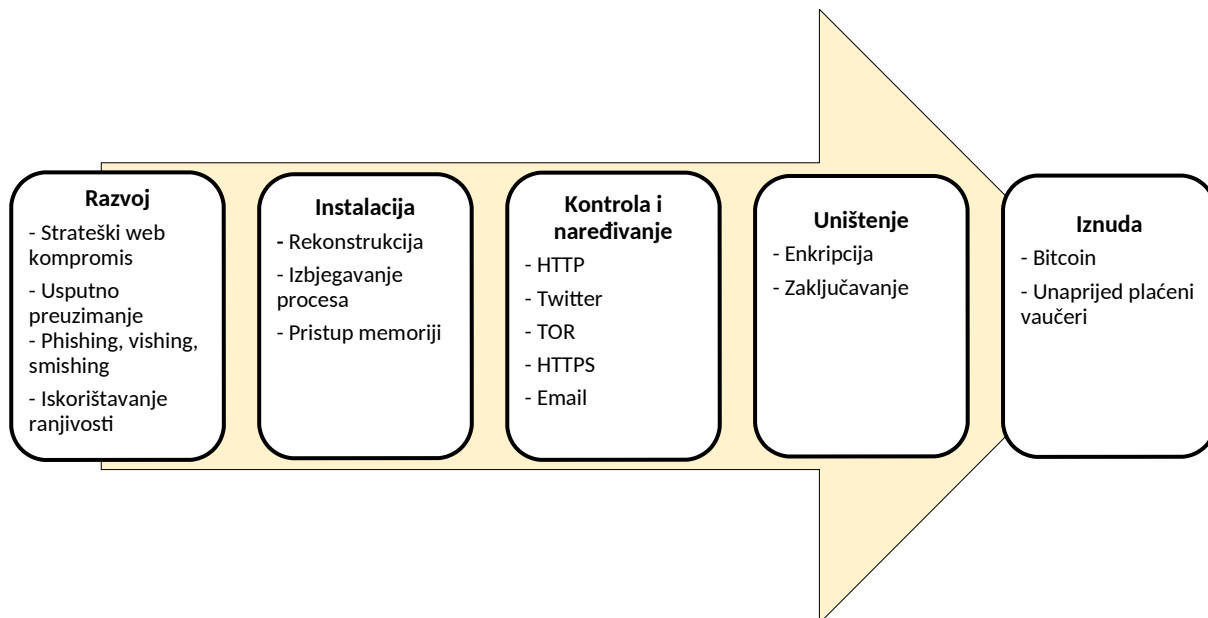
Razvoj

- Strateški web kompromis

- Usputno preuzimanje

- Phishing, vishing, smishing

- Iskorištavanje ranjivosti

Instalacija

- Rekonstrukcija

- Izbjegavanje procesa

- Pristup memoriji

Kontrola i naređivanje

- HTTP

- Twitter

- TOR

- HTTPS

- Email

Uništenje

- Enkripcija

- Zaključavanje

Iznuda

- Bitcoin

- Unaprijed plaćeni vaučeri